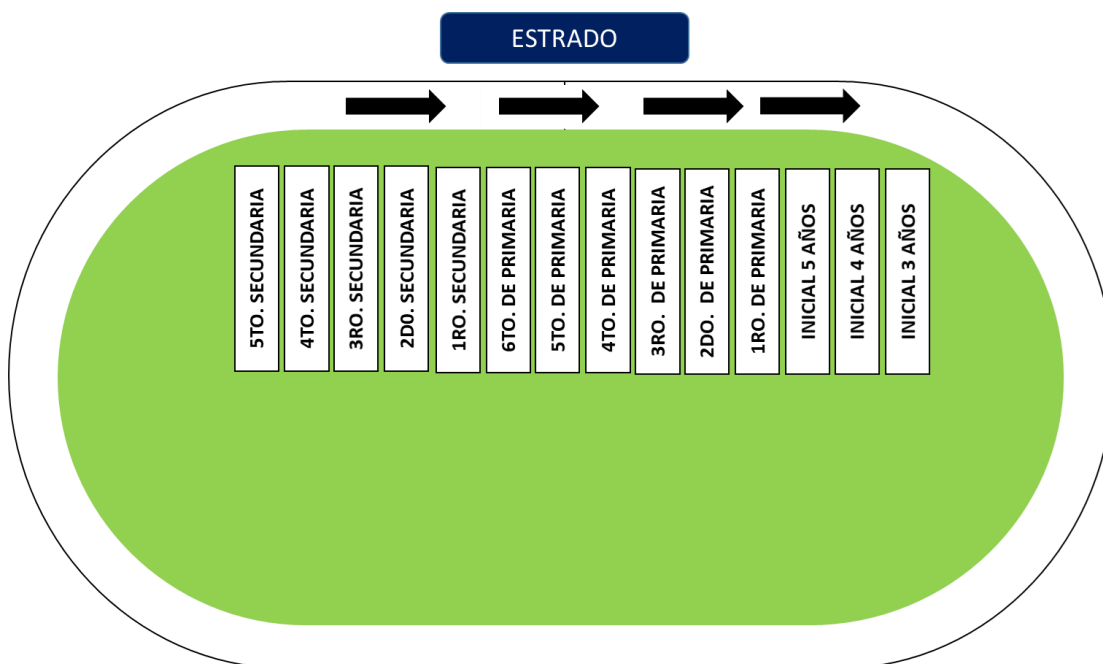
ESTRADO

5TO. SECUNDARIA

4TO. SECUNDARIA

3RO. SECUNDARIA

2D0. SECUNDARIA

1RO. SECUNDARIA

6TO. DE PRIMARIA

5TO. DE PRIMARIA

4TO. DE PRIMARIA

3RO. DE PRIMARIA

2DO. DE PRIMARIA

1RO. DE PRIMARIA

INICIAL 5 AÑOS

INICIAL 4 AÑOS

INICIAL 3 AÑOS